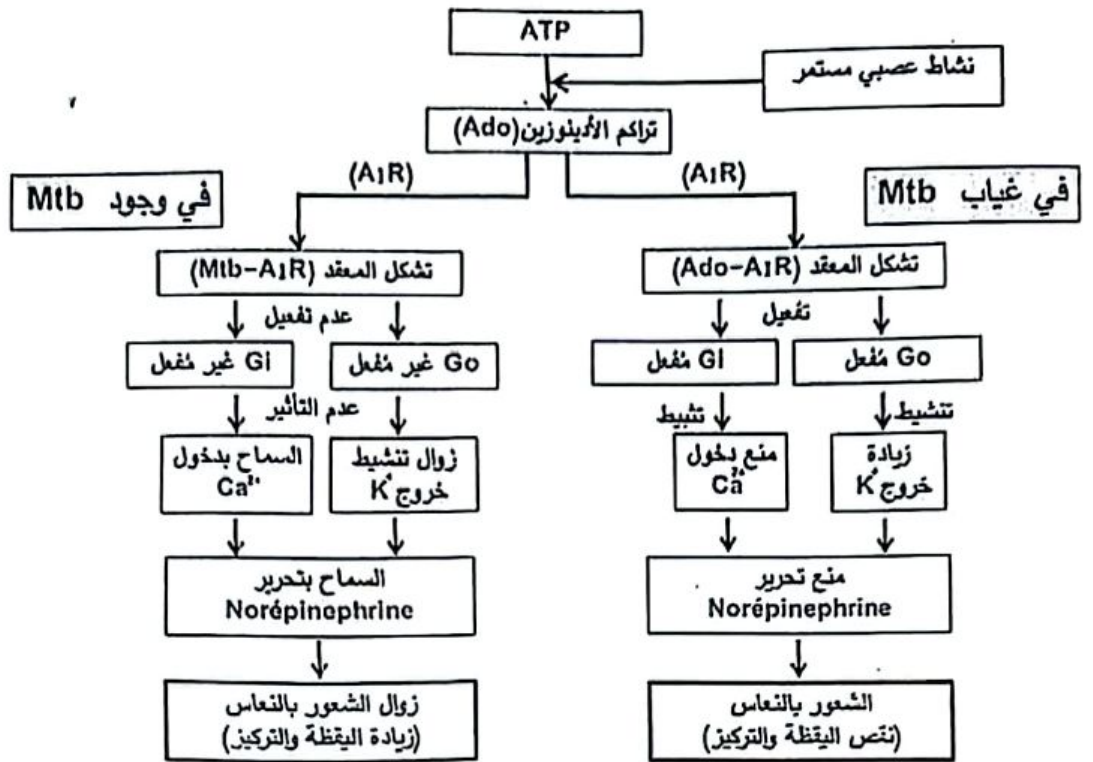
ATP

نشاط عصبي مستمر

تراكم الأدينوزين(Ado)

(A₁R)

(A₁R)

في وجود Mtb

في غياب Mtb

تشكل المعقد (Mtb-A₁R)

عدم تفعيل

Gi غير مُفعل

Go غير مُفعل

عدم التأثير

السماح بدخول $Ca^{++}$

زوال تنشيط خروج $K^+$

السماح بتحرير Norépinephrine

زوال الشعور بالنعاس (زيادة اليقظة والتركيز)

تشكل المعقد (Ado-A₁R)

تفعيل

Gi مُفعل

Go مُفعل

تثبيط

تنشيط

منع دخول $Ca^{++}$

زيادة خروج $K^+$

منع تحرير Norépinephrine

الشعور بالنعاس (نقص اليقظة والتركيز)